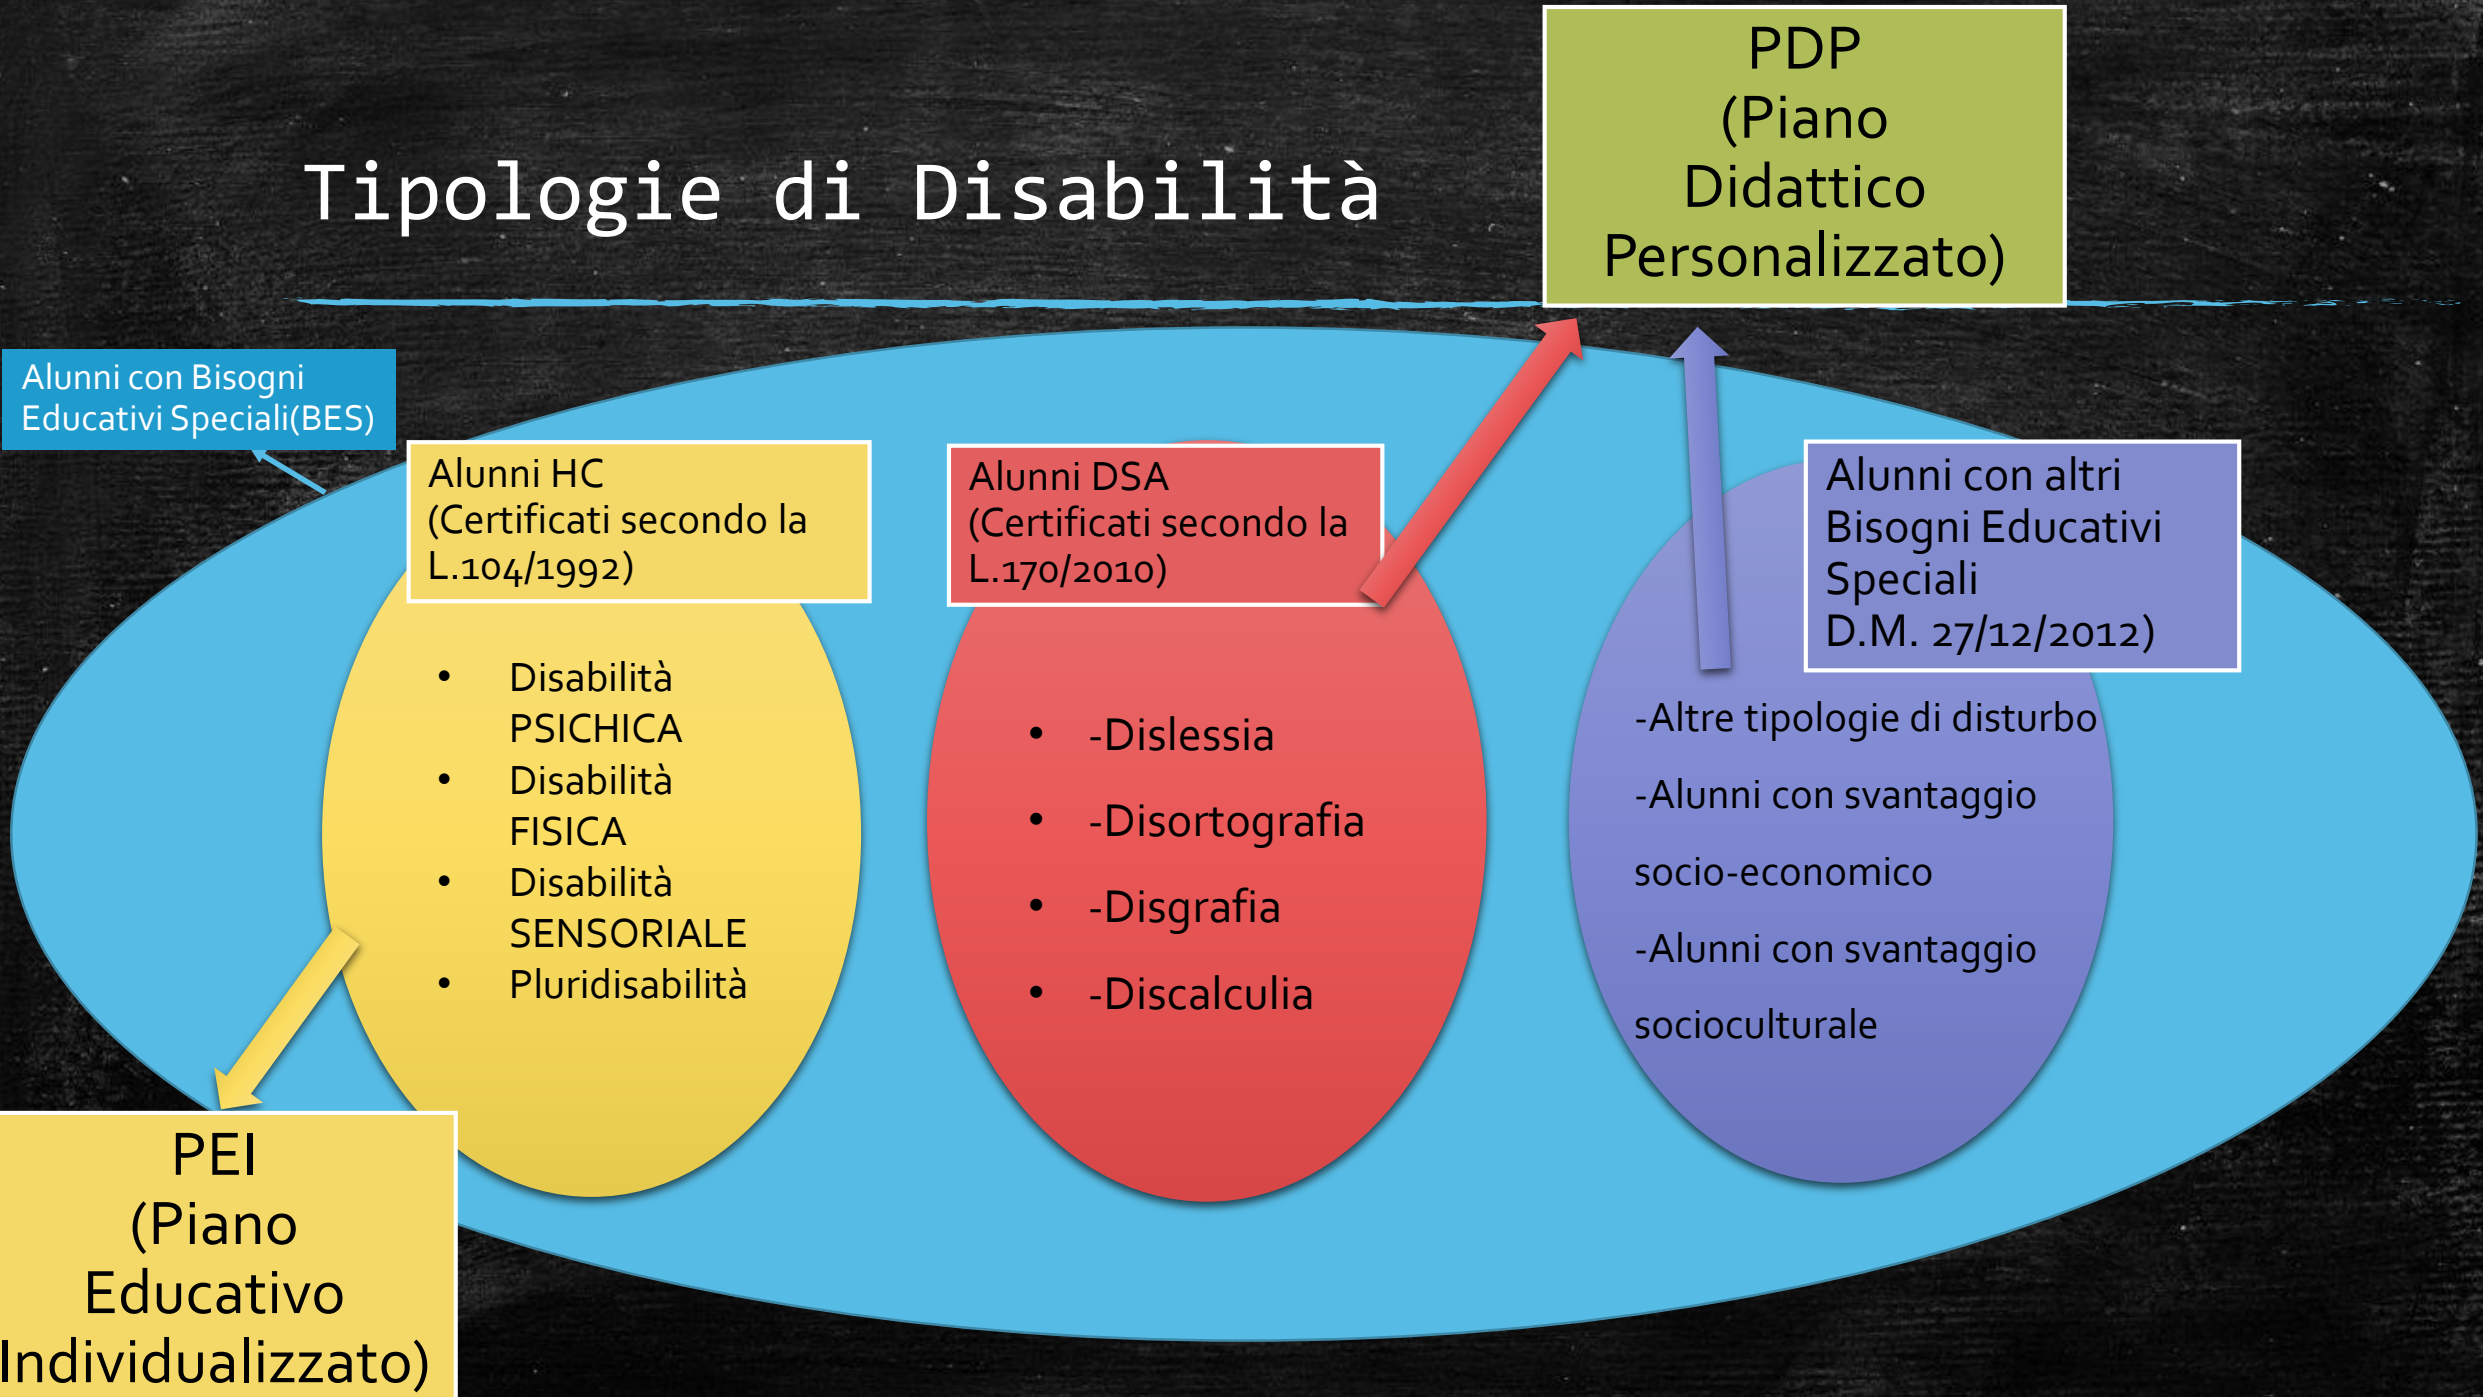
Tipologie di Disabilità

PDP
(Piano Didattico Personalizzato)

Alunni con Bisogni Educativi Speciali(BES)

Alunni HC
(Certificati secondo la L.104/1992)

- Disabilità PSICHICA
- Disabilità FISICA
- Disabilità SENSORIALE
- Pluridisabilità

Alunni DSA
(Certificati secondo la L.170/2010)

- -Dislessia
- -Disortografia
- -Disgrafia
- -Discalculia

Alunni con altri Bisogni Educativi Speciali
D.M. 27/12/2012)

-Altre tipologie di disturbo

-Alunni con svantaggio socio-economico

-Alunni con svantaggio socioculturale

PEI
(Piano Educativo Individualizzato)